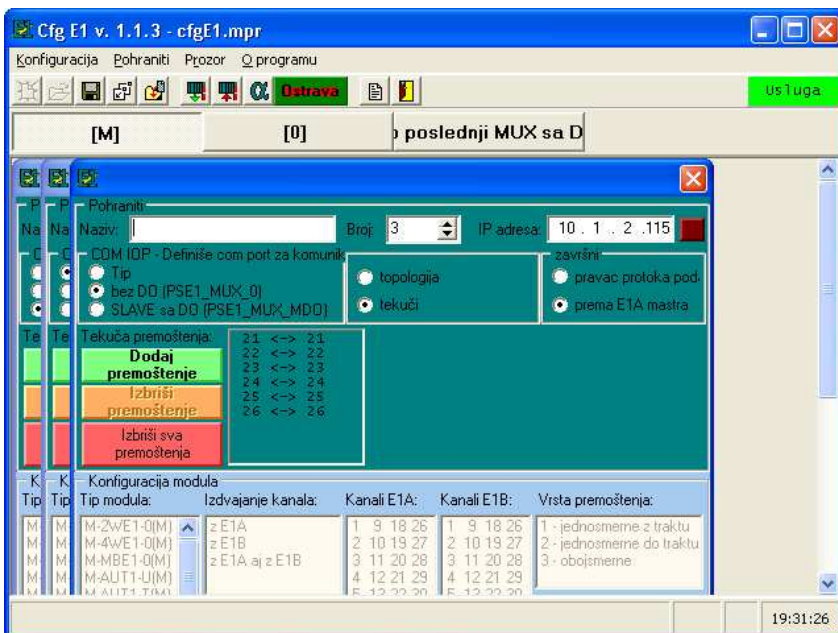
Cfg E1 v. 1.1.3 - cfgE1.mpr

Konfiguracija Pohraniti Prozor O programu

Ostrava

Usluga

[M]

[0]

› poslednji MUX sa D

P P Pohraniti

Na Na Naziv:

Broj: 3

IP adresa: 10 . 1 . 2 .115

C C COM IOP - Definiše com port za komunik

Tip

bez DO (PSE1_MUX_0)

SLAVE sa DO (PSE1_MUX_MDO)

topologija

tekući

završni

pravac protoka poda

prema E1A mastra

Te Te Tekuća premoštenja:

Dodaj premoštenje

Izbriši premoštenje

Izbriši sva premoštenja

21 <-> 21
22 <-> 22
23 <-> 23
24 <-> 24
25 <-> 25
26 <-> 26

K K Konfiguracija modula

Tip Tip Tip modula:

M M M-2WE1-0(M)
M M M-4WE1-0(M)
M M M-MBE1-0(M)
M M M-AUT1-U(M)
M AUT1 T(M)

Izdvajanje kanala:

z E1A
z E1B
z E1A aj z E1B

Kanali E1A:

1 9 18 26
2 10 19 27
3 11 20 28
4 12 21 29
5 13 22 30

Kanali E1B:

1 9 18 26
2 10 19 27
3 11 20 28
4 12 21 29
5 13 22 30

Vrsta premoštenja:

1 - jednosmerne z traktu
2 - jednosmerne do traktu
3 - obojsmerne

19:31:26